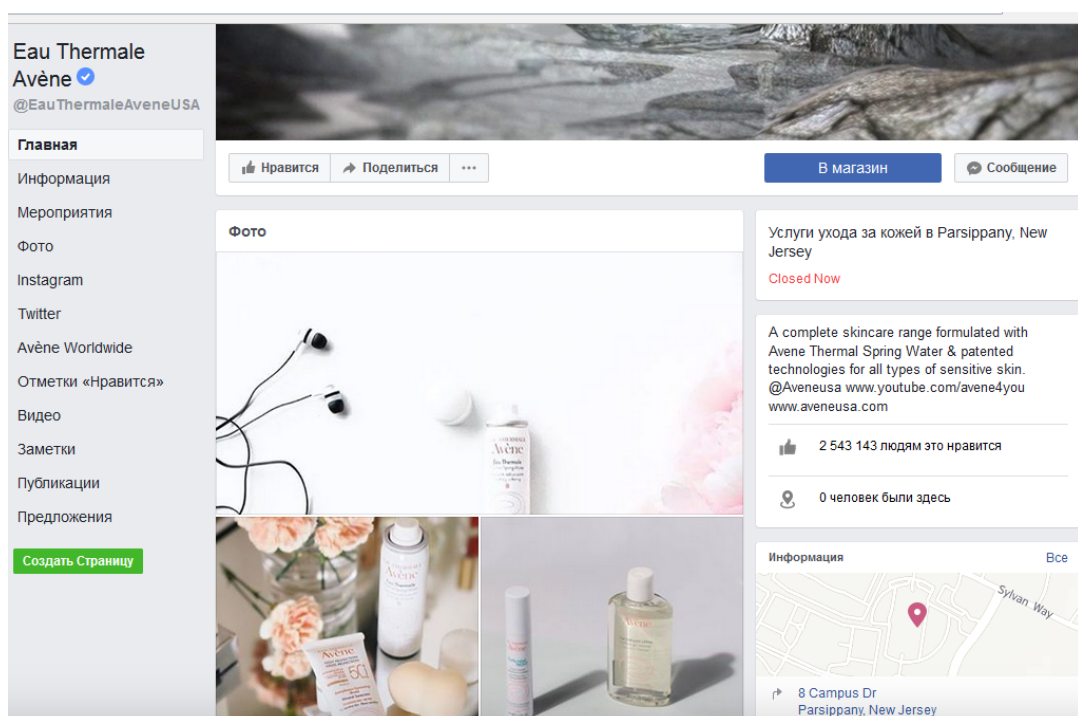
Eau Thermale Avène
@EauThermaleAveneUSA

Главная
Информация
Мероприятия
Фото
Instagram
Twitter
Avène Worldwide
Отметки «Нравится»
Видео
Заметки
Публикации
Предложения

Создать Страницу

Нравится
Поделиться
···
В магазин
Сообщение

Фото

Avène
Eau Thermale

Avène
Avène
50+
Avène

Услуги ухода за кожей в Parsippany, New Jersey
Closed Now

A complete skincare range formulated with Avene Thermal Spring Water & patented technologies for all types of sensitive skin. @Aveneusa www.youtube.com/avene4you www.aveneusa.com

2 543 143 людям это нравится

0 человек были здесь

Информация
Все

Sylvan Way

8 Campus Dr
Parsippany, New Jersey